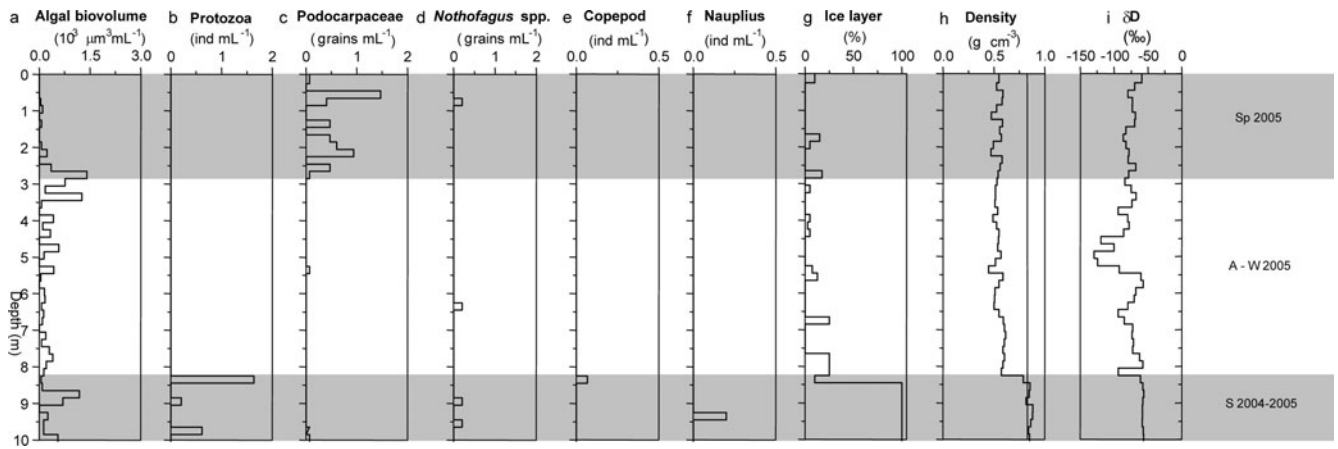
a Algal biovolume ($10^3$ $\mu m^3 mL^{-1}$)
0.0 1.5 3.0

b Protozoa (ind $mL^{-1}$)
0 1 2

c Podocarpaceae (grains $mL^{-1}$)
0 1 2

d *Nothofagus* spp. (grains $mL^{-1}$)
0 1 2

e Copepod (ind $mL^{-1}$)
0.0 0.5

f Nauplius (ind $mL^{-1}$)
0.0 0.5

g Ice layer (%)
0 50 100

h Density (g $cm^{-3}$)
0.0 0.5 1.0

i δD (‰)
-150 -100 -50 0

Depth (m)
0 1 2 3 4 5 6 7 8 9 10

Sp 2005

A - W 2005

S 2004-2005